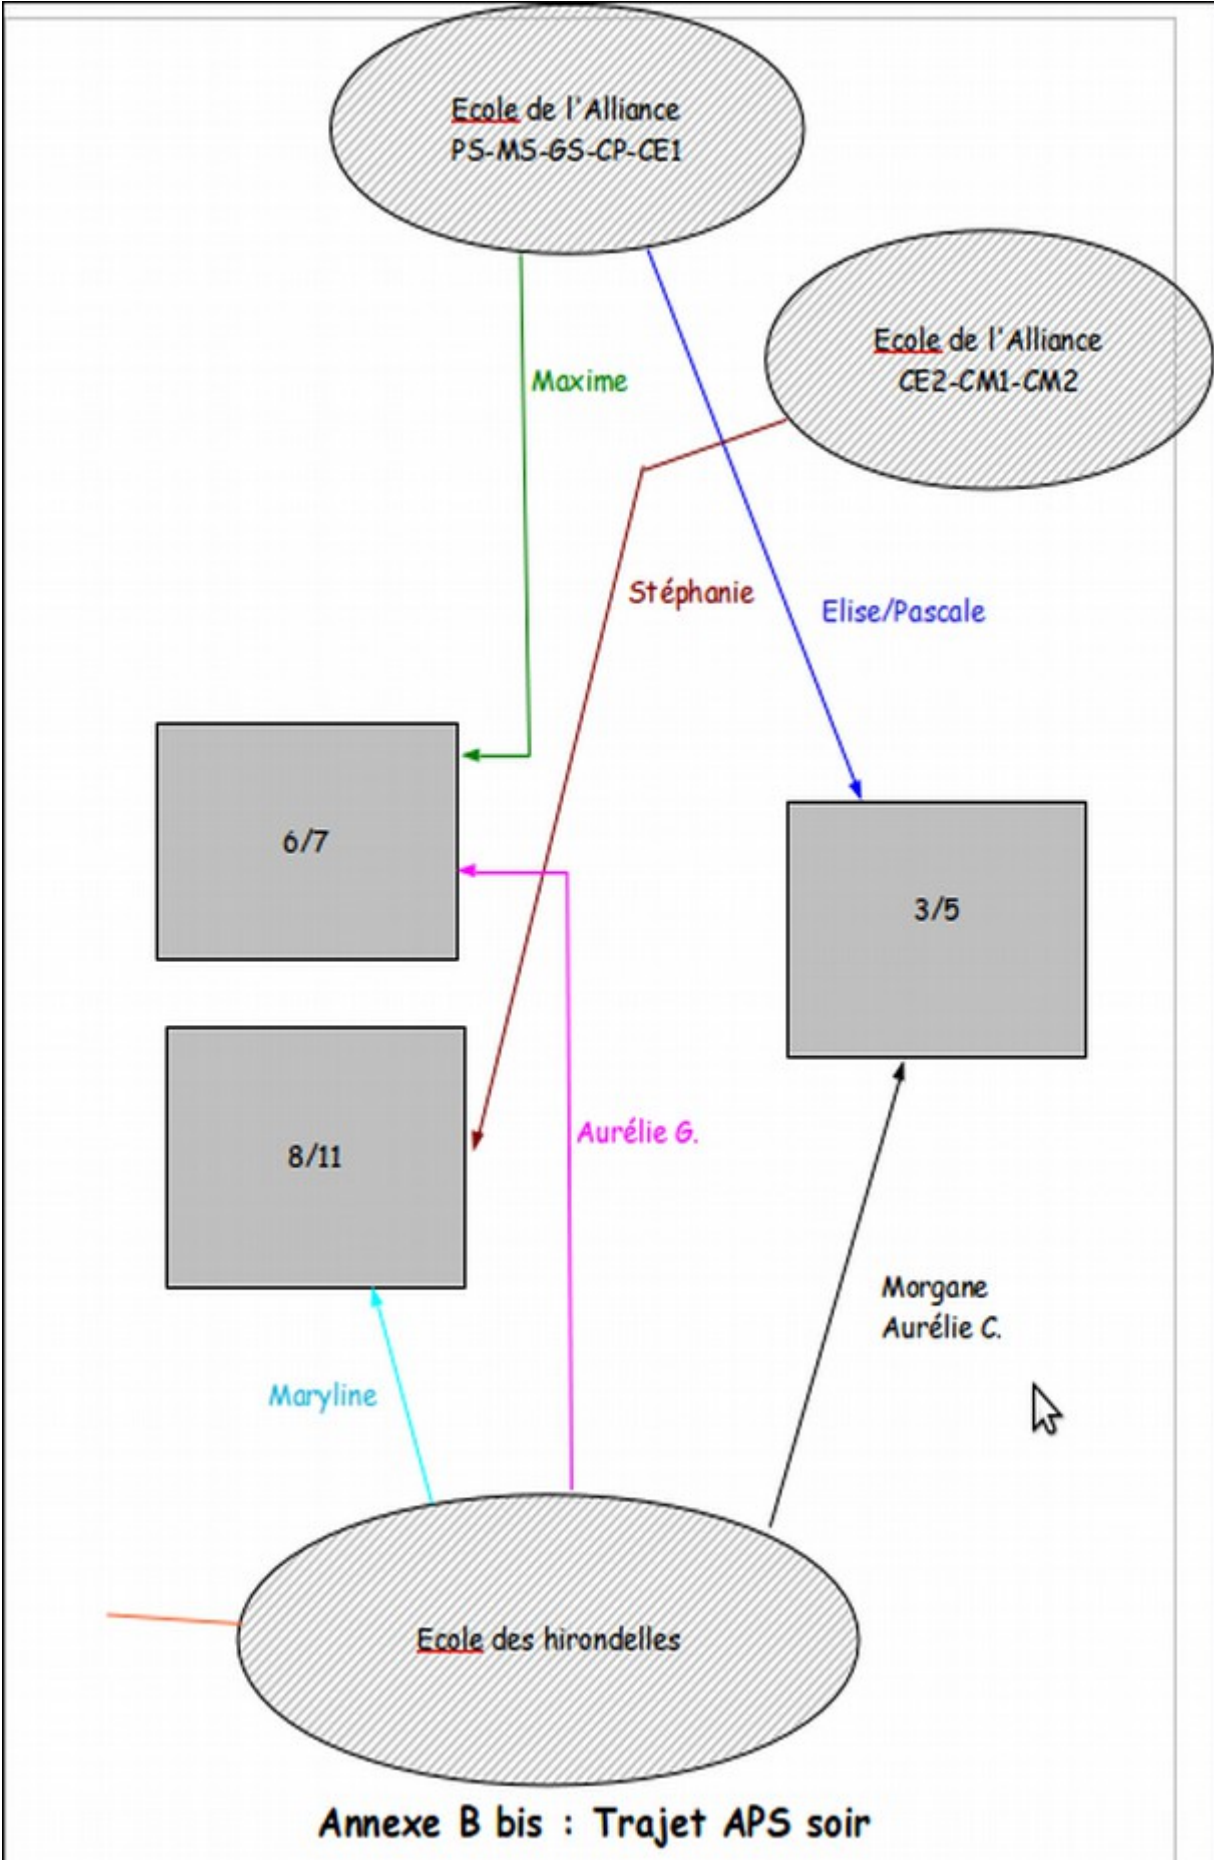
Ecole de l'Alliance
PS-MS-GS-CP-CE1

Ecole de l'Alliance
CE2-CM1-CM2

Maxime

Stéphanie

Elise/Pascale

6/7

3/5

8/11

Aurélie G.

Morgane
Aurélie C.

Maryline

Ecole des hirondelles

Annexe B bis : Trajet APS soir